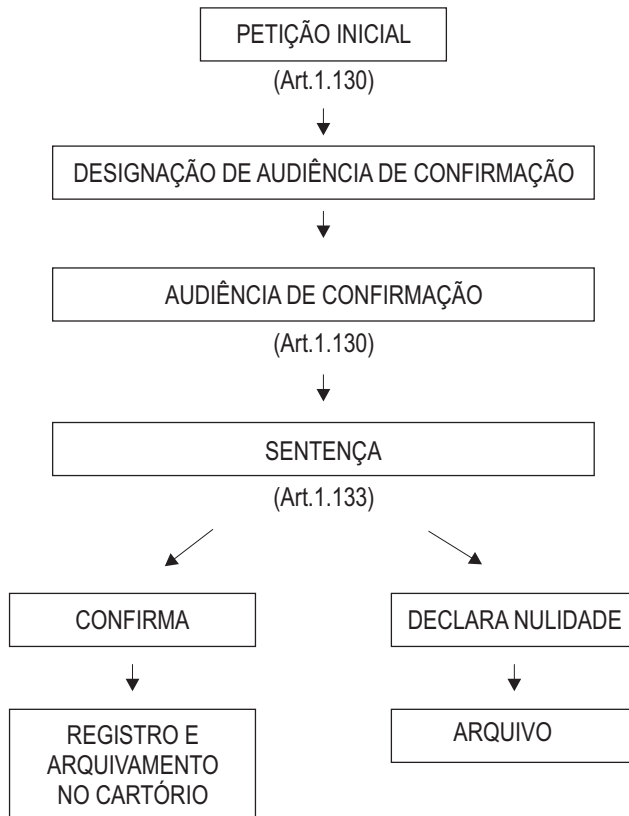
PETIÇÃO INICIAL

(Art.1.130)

DESIGNAÇÃO DE AUDIÊNCIA DE CONFIRMAÇÃO

AUDIÊNCIA DE CONFIRMAÇÃO

(Art.1.130)

SENTENÇA

(Art.1.133)

CONFIRMA

REGISTRO E ARQUIVAMENTO NO CARTÓRIO

DECLARA NULIDADE

ARQUIVO